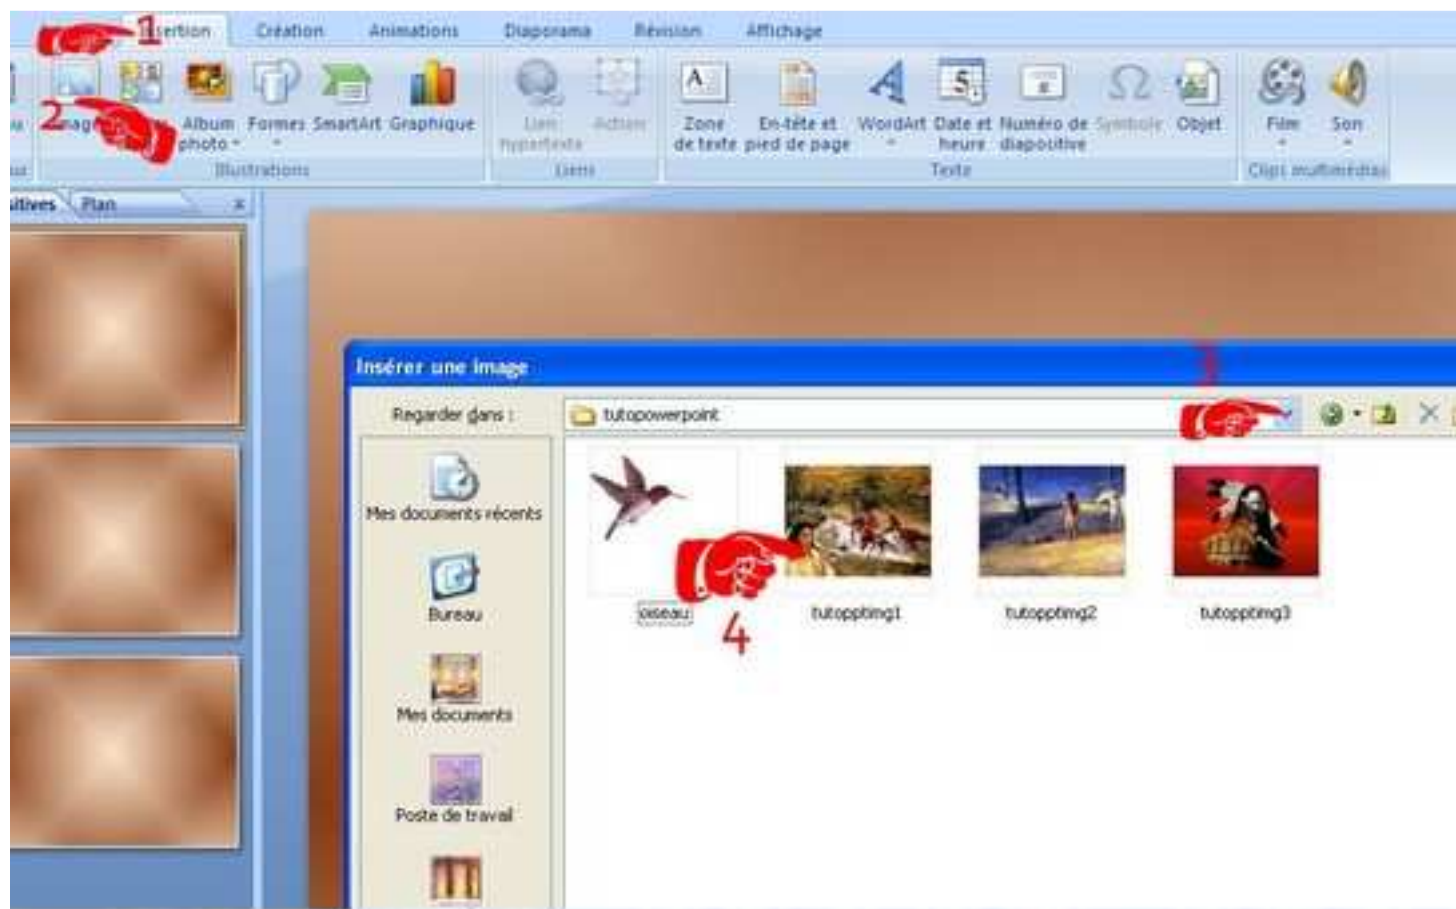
1 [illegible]sertion Création Animations Diaporama Révision Affichage

2 Image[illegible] Album photo Formes SmartArt Graphique
Illustrations

Lien hypertexte Action
Liens

Zone de texte En-tête et pied de page WordArt Date et heure Numéro de diapositive Symbole Objet
Texte

Film Son
Clips multimédias

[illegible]tives Plan x

Insérer une image

Regarder dans : tutopowerpoint

3

Mes documents récents

Bureau

Mes documents

Poste de travail

oiseau tutoppting1 tutoppting2 tutoppting3

4